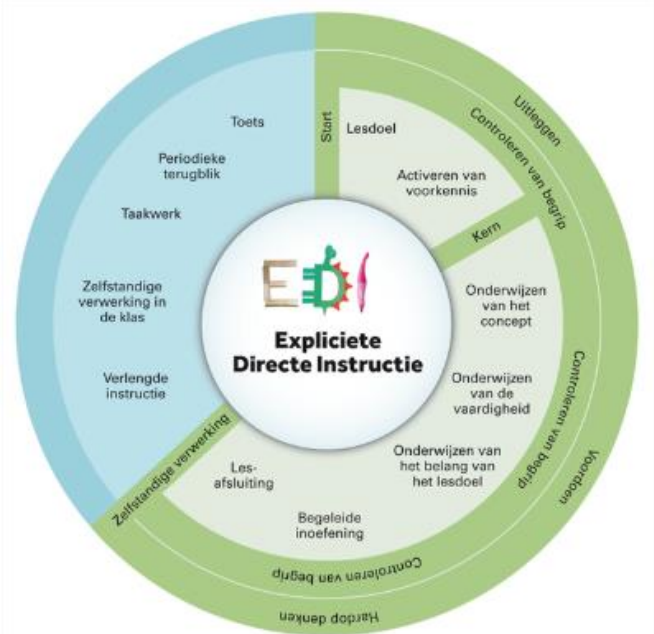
Toets

Periodieke terugblik

Taakwerk

Zelfstandige verwerking in de klas

Verlengde instructie

Start

Lesdoel

Activeren van voorkennis

Uitleggen

Controleren van begrip

Kern

Onderwijzen van het concept

Onderwijzen van de vaardigheid

Onderwijzen van het belang van het lesdoel

Controleren van begrip

Voordoen

Begeleide inoefening

Les-afsluiting

Zelfstandige verwerking

Controleren van begrip

Hardop denken

EDI

Expliciete Directe Instructie